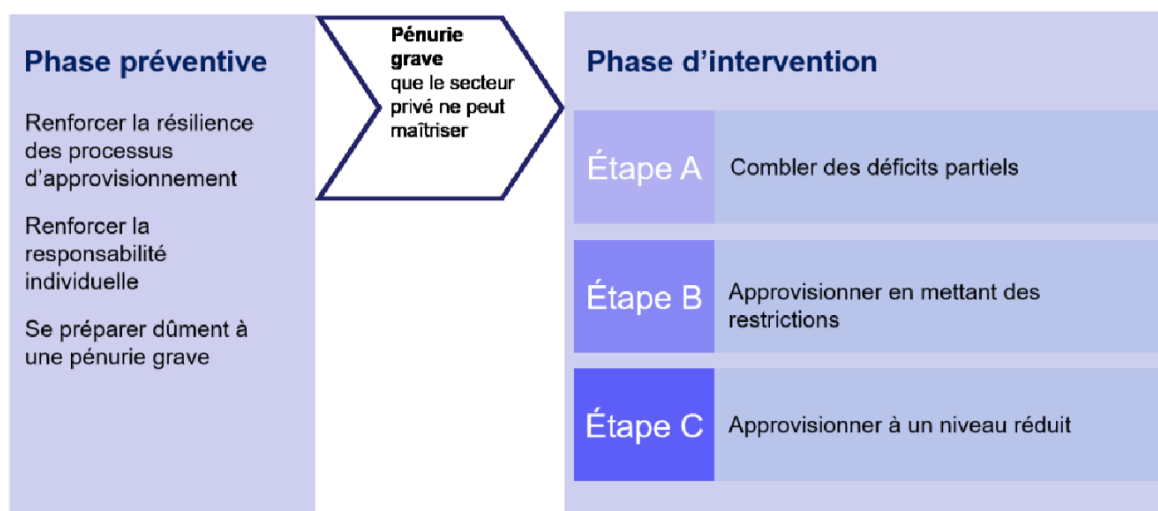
Phase préventive

Renforcer la résilience des processus d’approvisionnement

Renforcer la responsabilité individuelle

Se préparer dûment à une pénurie grave

Pénurie grave que le secteur privé ne peut maîtriser

Phase d’intervention

Étape A
Combler des déficits partiels

Étape B
Approvisionner en mettant des restrictions

Étape C
Approvisionner à un niveau réduit